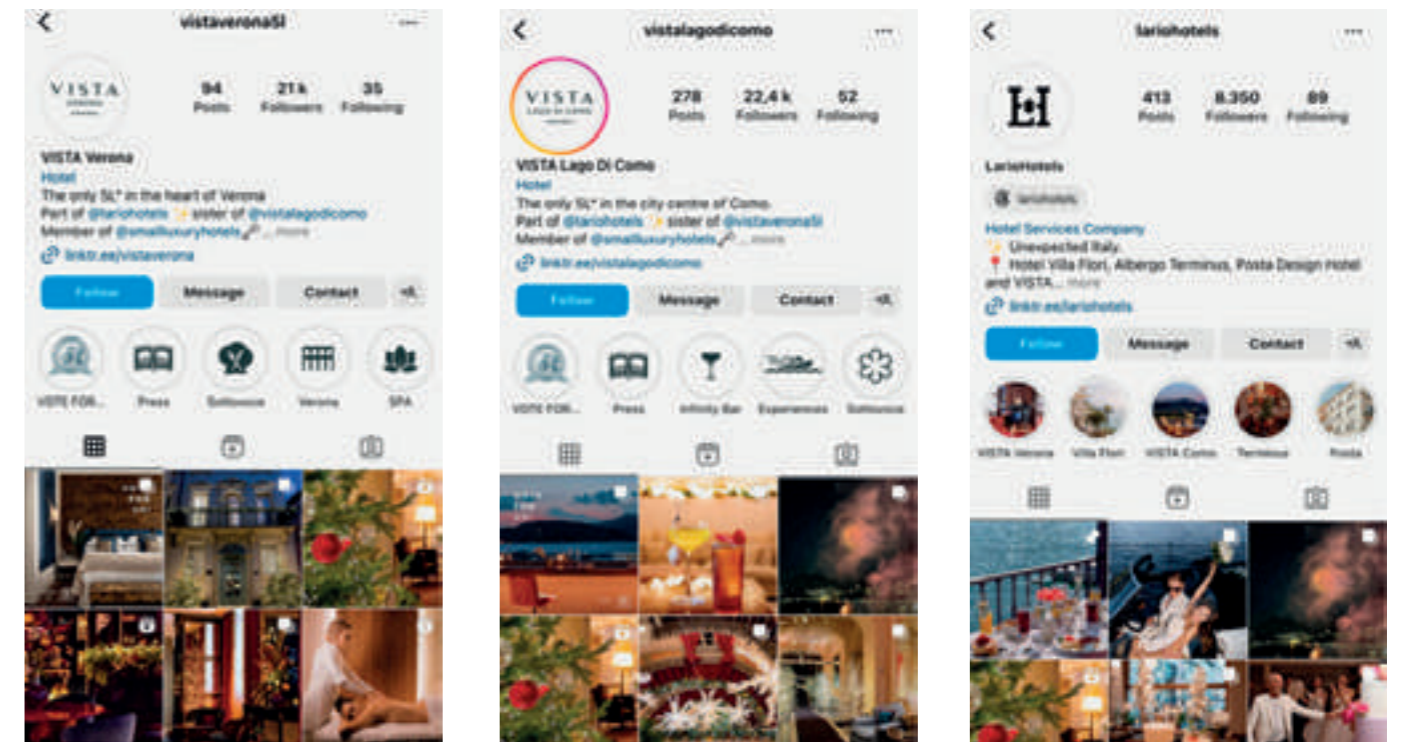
vistaverona5l

VISTA VERONA

94 Posts
21 k Followers
35 Following

VISTA Verona
Hotel
The only 5L* in the heart of Verona
Part of @lariohotels ✨ sister of @vistalagodicomo
Member of @smallluxuryhotels ... more
linktr.ee/vistaverona

Follow
Message
Contact

VISTE FOR...
Press
Sottovoce
Verona
SPA

vistalagodicomo

VISTA LAGO DI COMO

278 Posts
22,4 k Followers
52 Following

VISTA Lago Di Como
Hotel
The only 5L* in the city centre of Como.
Part of @lariohotels ✨ sister of @vistaverona5l
Member of @smallluxuryhotels ... more
linktr.ee/vistalagodicomo

Follow
Message
Contact

VISTE FOR...
Press
Infinity Bar
Experiences
Sottovoce

lariohotels

LH

413 Posts
8.350 Followers
89 Following

LarioHotels
lariohotels
Hotel Services Company
✨ Unexpected Italy.
📍 Hotel Villa Flori, Albergo Terminus, Posta Design Hotel and VISTA... more
linktr.ee/lariohotels

Follow
Message
Contact

VISTA Verona
Villa Flori
VISTA Como
Terminus
Posta